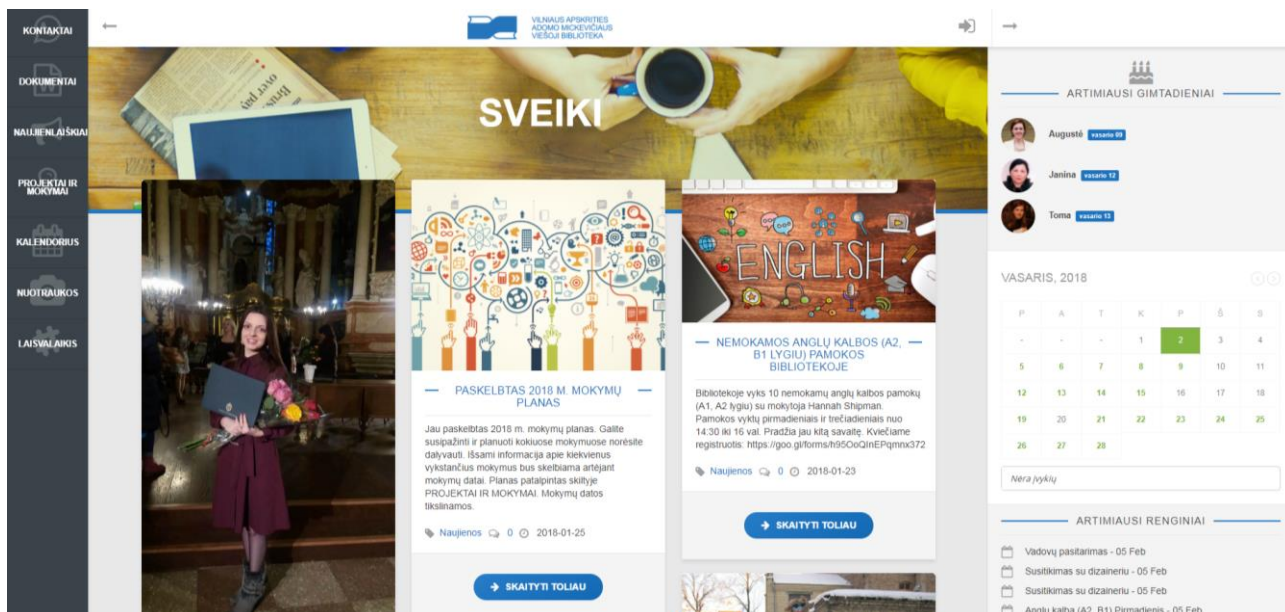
KONTAKTAI
DOKUMENTAI
NAUJIENLAIŠKIAI
PROJEKTAI IR MOKYMAI
KALENDORIUS
NUOTRAUKOS
LAISVALAIKIS

VILNIAUS APSKRITIES ADOMO MICKEVIČIAUS VIEŠOJI BIBLIOTEKA

SVEIKI

ENGLISH

PASKELBTAS 2018 M. MOKYMŲ PLANAS

Jau paskelbtas 2018 m. mokymų planas. Galite susipažinti ir planuoti kokiuose mokymuose norėsite dalyvauti. Išsami informacija apie kiekvienus vykstančius mokymus bus skelbiama artėjant mokymų datai. Planas patalpintas skiltyje PROJEKTAI IR MOKYMAI. Mokymų datos tikslinamos.

Naujienos 0 2018-01-25

SKAITYTI TOLIAU

NEMOKAMOS ANGLŲ KALBOS (A2, B1 LYGIU) PAMOKOS BIBLIOTEKOJE

Bibliotekoje vyks 10 nemokamų anglų kalbos pamokų (A1, A2 lygiu) su mokytoja Hannah Shipman. Pamokos vyktų pirmadieniais ir trečiadieniais nuo 14:30 iki 16 val. Pradžia jau kitą savaitę. Kviečiame registruotis: https://goo.gl/forms/h95OoQInEPqmnx372

Naujienos 0 2018-01-23

SKAITYTI TOLIAU

ARTIMIAUSI GIMTADIENIAI

Augustė vasario 09
Janina vasario 12
Toma vasario 13

VASARIS, 2018

| P | A | T | K | P | Š | S |
|---|---|---|---|---|---|---|
| - | - | - | 1 | 2 | 3 | 4 |
| 5 | 6 | 7 | 8 | 9 | 10 | 11 |
| 12 | 13 | 14 | 15 | 16 | 17 | 18 |
| 19 | 20 | 21 | 22 | 23 | 24 | 25 |
| 26 | 27 | 28 | | | | |

Nėra įvykių

ARTIMIAUSI RENGINIAI

Vadovų pasitarimas - 05 Feb
Susitikimas su dizaineriu - 05 Feb
Susitikimas su dizaineriu - 05 Feb
Anglų kalba (A2, B1) Pirmadienis - 05 Feb